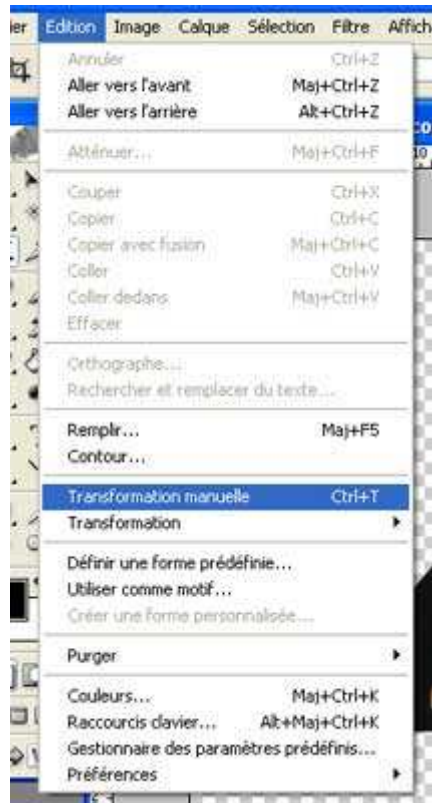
ier Edition Image Calque Sélection Filtre Affich

Annuler Ctrl+Z
Aller vers l'avant Maj+Ctrl+Z
Aller vers l'arrière Alt+Ctrl+Z

Atténuer... Maj+Ctrl+F

Couper Ctrl+X
Copier Ctrl+C
Copier avec fusion Maj+Ctrl+C
Coller Ctrl+V
Coller dedans Maj+Ctrl+V
Effacer

Orthographe...
Rechercher et remplacer du texte...

Remplir... Maj+F5
Contour...

Transformation manuelle Ctrl+T
Transformation

Définir une forme prédéfinie...
Utiliser comme motif...
Créer une forme personnalisée...

Purger

Couleurs... Maj+Ctrl+K
Raccourcis clavier... Alt+Maj+Ctrl+K
Gestionnaire des paramètres prédéfinis...
Préférences